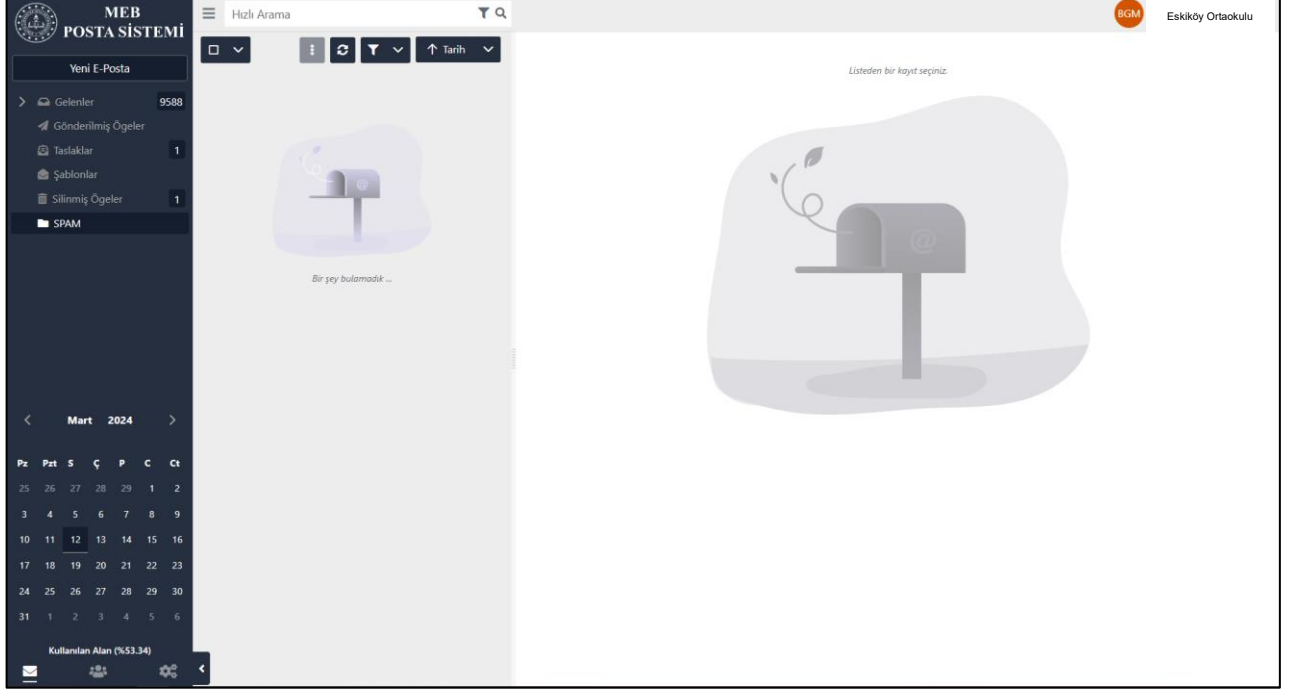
MEB
POSTA SİSTEMİ

Hızlı Arama

BGM Eskiköy Ortaokulu

Yeni E-Posta

Gelenler 9588
Gönderilmiş Öğeler
Taslaklar 1
Şablonlar
Silinmiş Öğeler 1
SPAM

Tarih

Bir şey bulamadık ...

Listeden bir kayıt seçiniz.

Mart 2024

| Pz | Pzt | S | Ç | P | C | Ct |
|---|---|---|---|---|---|---|
| 25 | 26 | 27 | 28 | 29 | 1 | 2 |
| 3 | 4 | 5 | 6 | 7 | 8 | 9 |
| 10 | 11 | 12 | 13 | 14 | 15 | 16 |
| 17 | 18 | 19 | 20 | 21 | 22 | 23 |
| 24 | 25 | 26 | 27 | 28 | 29 | 30 |
| 31 | 1 | 2 | 3 | 4 | 5 | 6 |

Kullanılan Alan (%53.34)